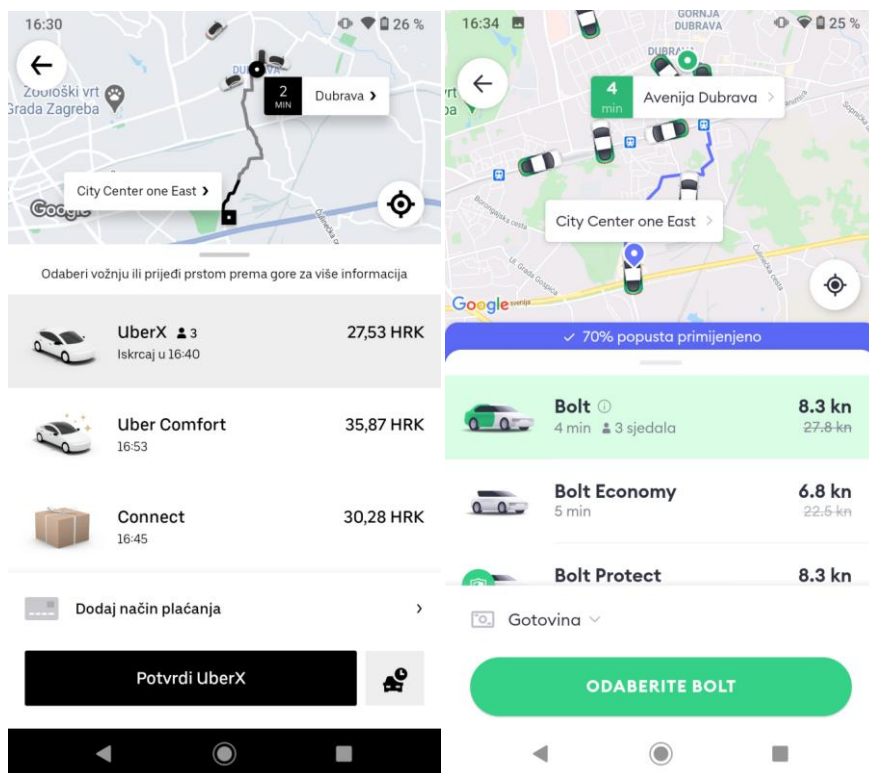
16:30
26 %
Zoološki vrt Grada Zagreba
DUBRAVA
2 MIN
Dubrava ›
City Center one East ›
Google
Odaberi vožnju ili prijeđi prstom prema gore za više informacija
UberX 3
Iskrcaj u 16:40
27,53 HRK
Uber Comfort
16:53
35,87 HRK
Connect
16:45
30,28 HRK
Dodaj način plaćanja ›
Potvrdi UberX

16:34
25 %
GORNJA DUBRAVA
DUBRAVA
4 min
Avenija Dubrava ›
City Center one East ›
Google
✓ 70% popusta primijenjeno
Bolt
4 min 3 sjedala
8.3 kn
~~27.8 kn~~
Bolt Economy
5 min
6.8 kn
~~22.5 kn~~
Bolt Protect
8.3 kn
Gotovina
ODABERITE BOLT